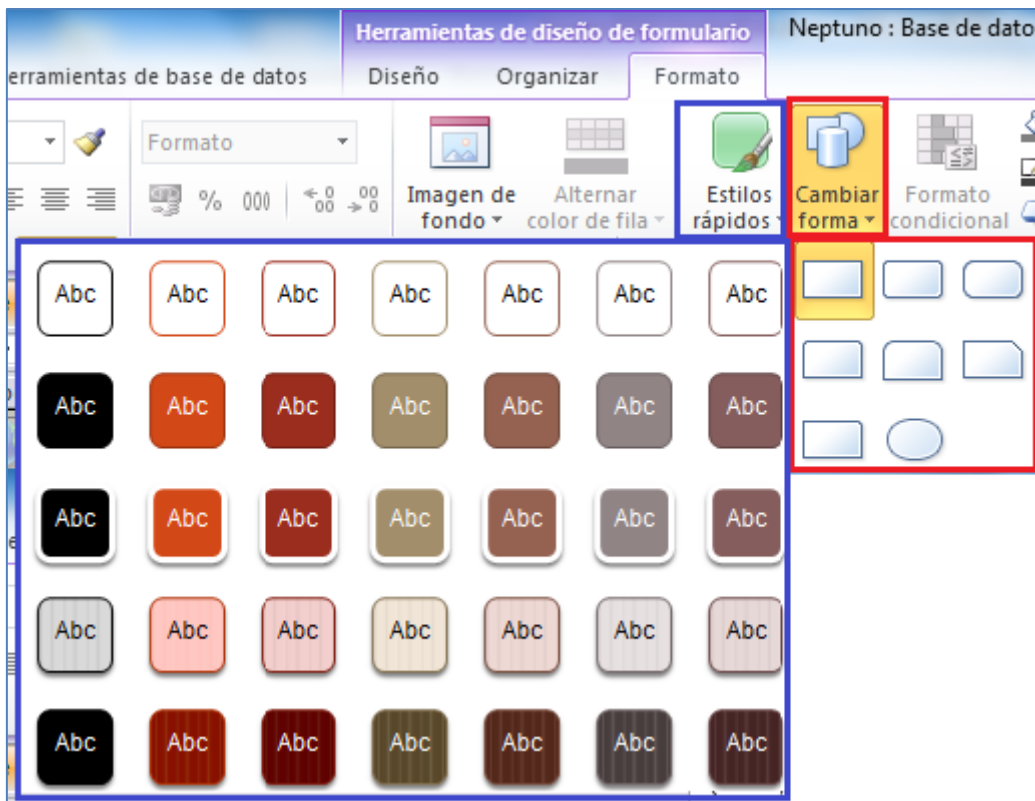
Herramientas de diseño de formulario
Neptuno : Base de dato
erramientas de base de datos
Diseño
Organizar
Formato
Formato
% 000 $^{←,0}_{,00}$ $^{,00}_{→,0}$
Imagen de fondo
Alternar color de fila
Estilos rápidos
Cambiar forma
Formato condicional
Abc Abc Abc Abc Abc Abc Abc
Abc Abc Abc Abc Abc Abc Abc
Abc Abc Abc Abc Abc Abc Abc
Abc Abc Abc Abc Abc Abc Abc
Abc Abc Abc Abc Abc Abc Abc